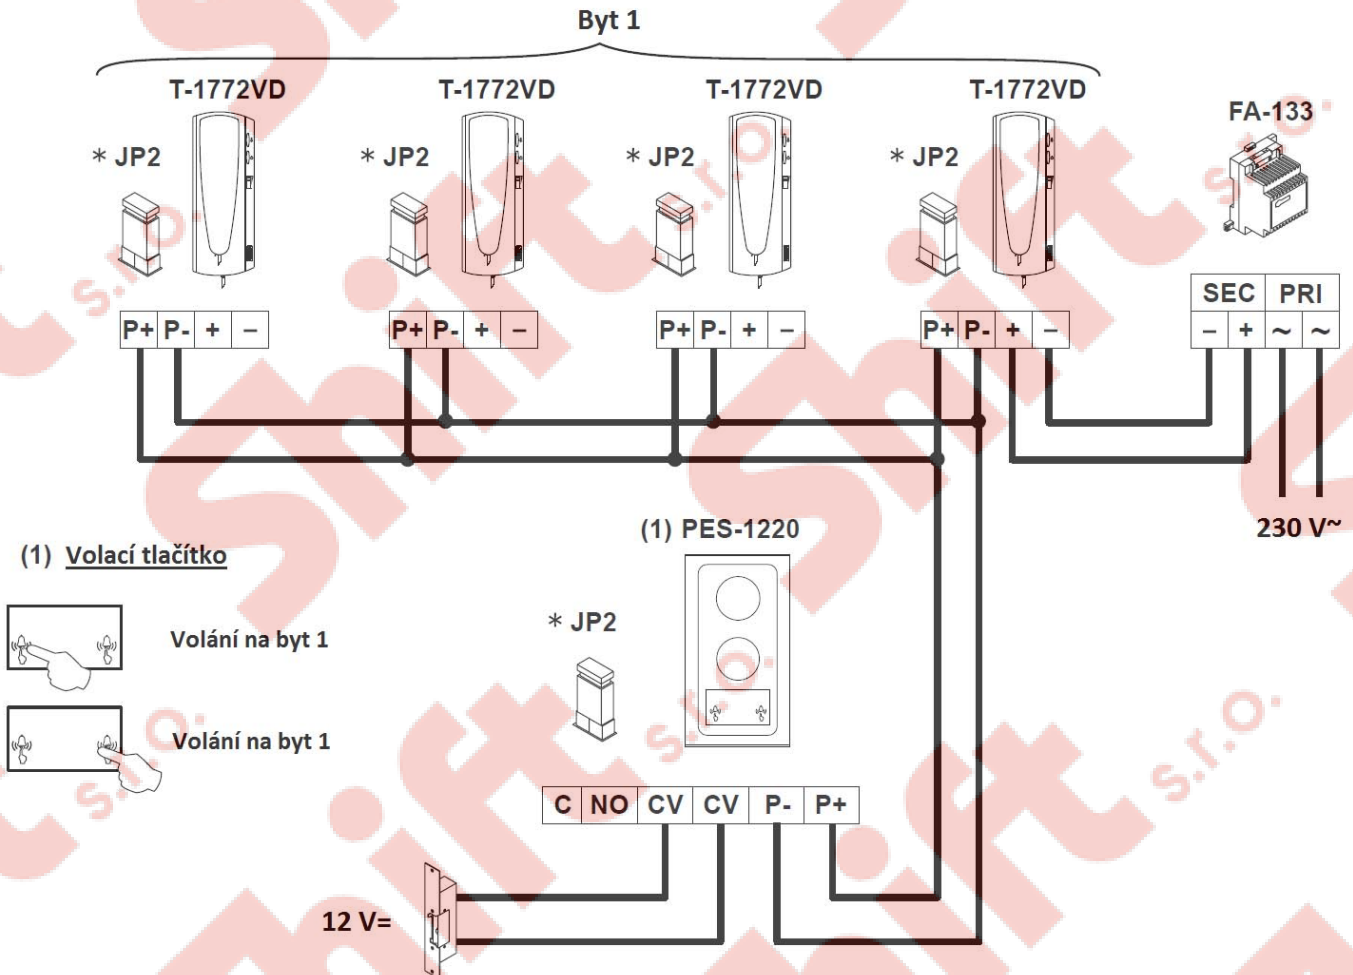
Byt 1

T-1772VD
∗ JP2
| P+ | P- | + | – |
|---|---|---|---|

T-1772VD
∗ JP2
| P+ | P- | + | – |
|---|---|---|---|

T-1772VD
∗ JP2
| P+ | P- | + | – |
|---|---|---|---|

T-1772VD
∗ JP2
| P+ | P- | + | – |
|---|---|---|---|

FA-133
| SEC | | PRI | |
|---|---|---|---|
| – | + | ~ | ~ |

230 V~

(1) Volací tlačítko

Volání na byt 1

Volání na byt 1

(1) PES-1220

∗ JP2

| C | NO | CV | CV | P- | P+ |
|---|---|---|---|---|---|

12 V=

shift s.r.o.